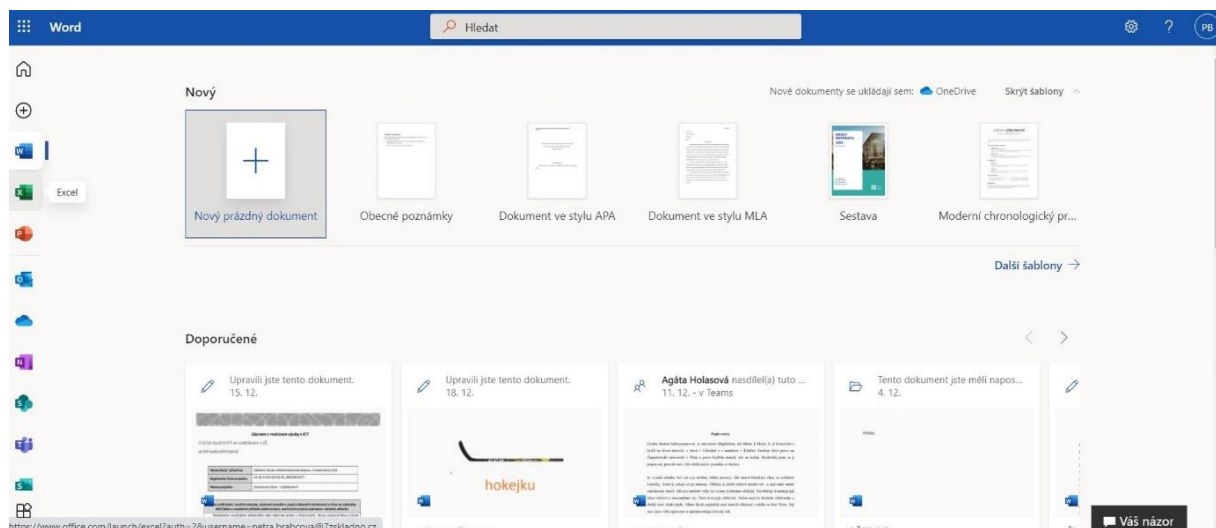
Word

Hledat

PB

Excel

Nový

Nové dokumenty se ukládají sem: OneDrive

Skrýt šablony

Nový prázdný dokument

Obecné poznámky

Dokument ve stylu APA

Dokument ve stylu MLA

Sestava

Moderní chronologický pr...

Další šablony →

Doporučené

Upravili jste tento dokument.
15. 12.

Upravili jste tento dokument.
18. 12.

Agáta Holasová nasdílel(a) tuto ...
11. 12. - v Teams

Tento dokument jste měli napos...
4. 12.

hokejku

https://www.office.com/launch/excel?auth=2&username=petra.brabcova@7zskladno.cz

Váš názor